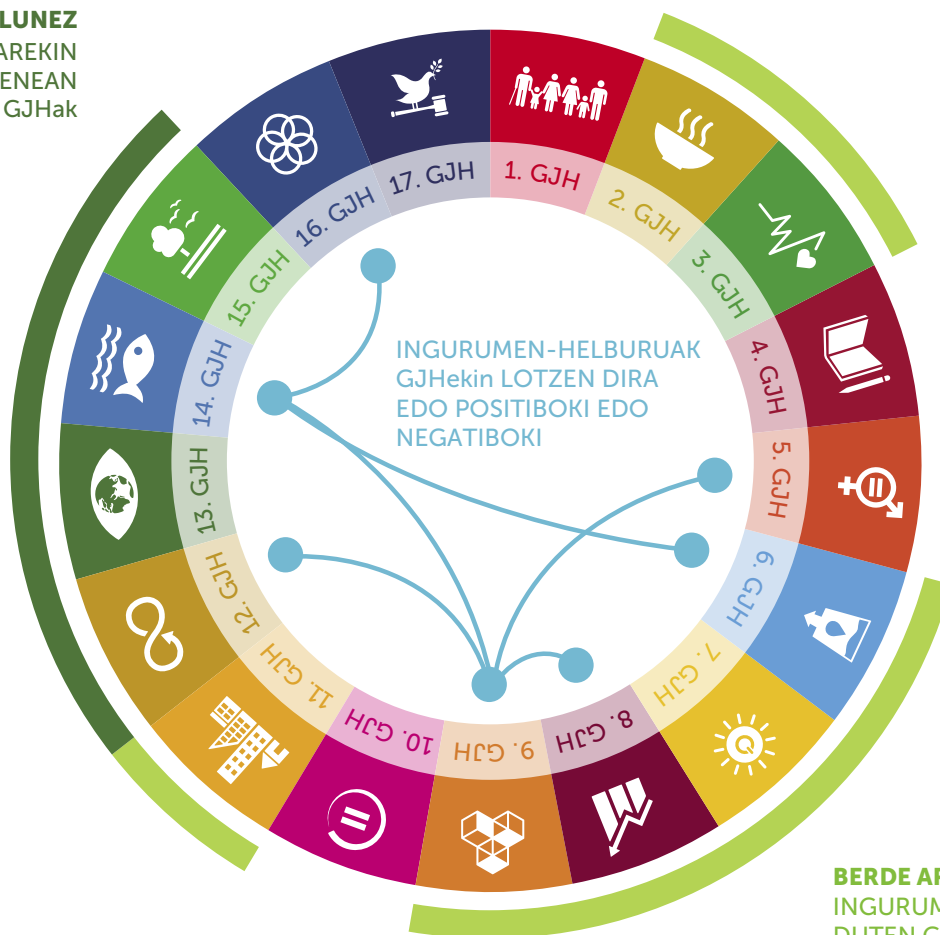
LUNEZ
AREKIN
ENEAN
GJHak

1. GJH
2. GJH
3. GJH
4. GJH
5. GJH
6. GJH
7. GJH
8. GJH
9. GJH
10. GJH
11. GJH
12. GJH
13. GJH
14. GJH
15. GJH
16. GJH
17. GJH

INGURUMEN-HELBURUAK GJHekin LOTZEN DIRA EDO POSITIBOKI EDO NEGATIBOKI

BERDE A
INGURUM
DUTEN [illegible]